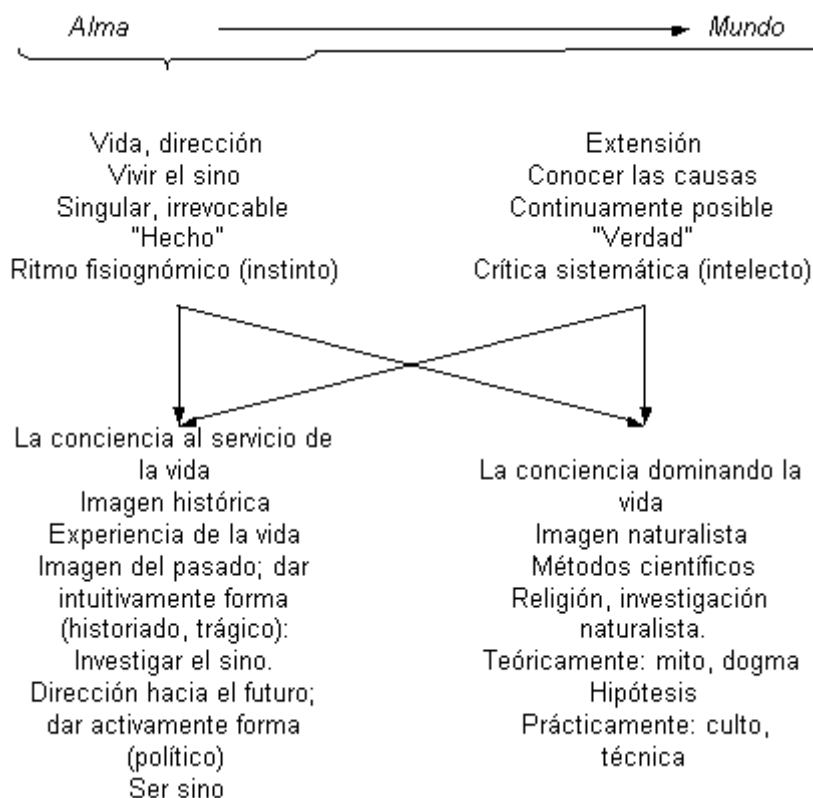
Alma Mundo

Vida, dirección
Vivir el sino
Singular, irrevocable
"Hecho"
Ritmo fisiognómico (instinto)

Extensión
Conocer las causas
Continuamente posible
"Verdad"
Crítica sistemática (intelecto)

La conciencia al servicio de la vida
Imagen histórica
Experiencia de la vida
Imagen del pasado; dar intuitivamente forma (historiado, trágico):
Investigar el sino.
Dirección hacia el futuro; dar activamente forma (político)
Ser sino

La conciencia dominando la vida
Imagen naturalista
Métodos científicos
Religión, investigación naturalista.
Teóricamente: mito, dogma
Hipótesis
Prácticamente: culto, técnica